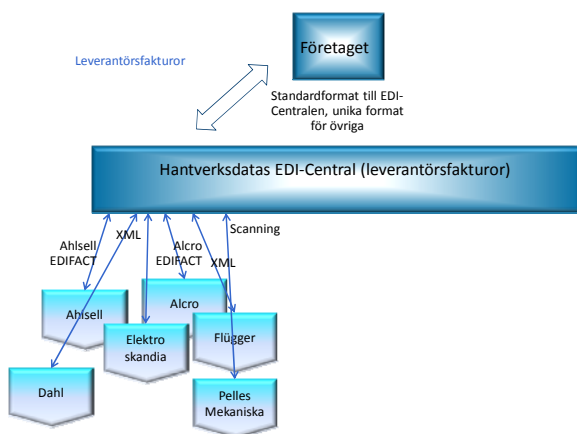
Företaget

Leverantörsfakturor

Standardformat till EDI-Centralen, unika format för övriga

Hantverksdatas EDI-Central (leverantörsfakturor)

Ahlsell EDIFACT

XML

Alcro EDIFACT

XML

Scanning

Ahlsell

Alcro

Elektro skandia

Flügger

Dahl

Pelles Mekaniska